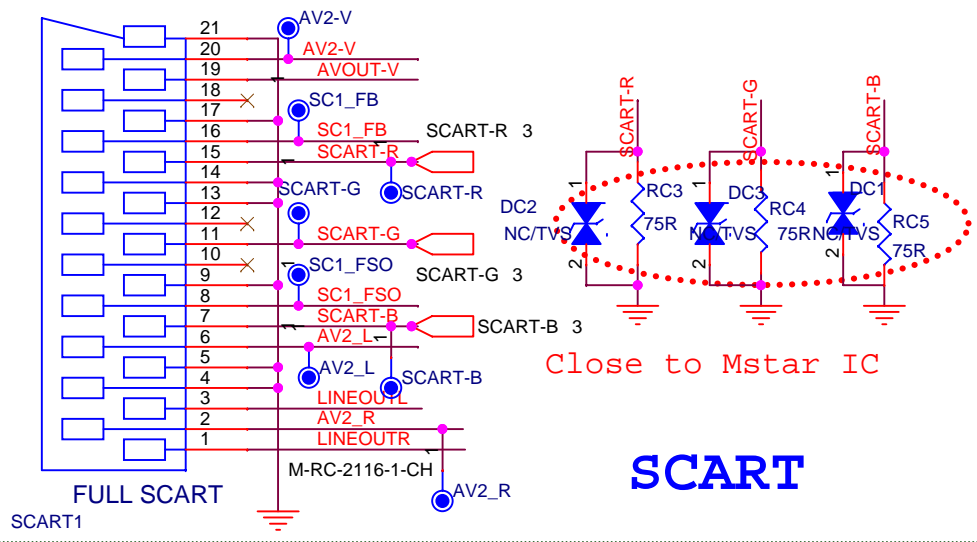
21
AV2-V
20
AV2-V
19
AVOUT-V
18
17
SC1_FB
16
SC1_FB
SCART-R 3
15
SCART-R
14
SCART-R
13
SCART-G
12
11
SCART-G
10
9
SC1_FSO
SCART-G 3
8
SC1_FSO
7
SCART-B
SCART-B 3
6
AV2_L
5
AV2_L
4
SCART-B
3
LINEOUTL
2
AV2_R
1
LINEOUTR
M-RC-2116-1-CH
AV2_R
FULL SCART
SCART1
SCART-R
SCART-G
SCART-B
1
DC2
NC/TVS
2
RC3
75R
1
DC3
NC/TVS
2
RC4
75R
1
DC1
NC/TVS
2
RC5
75R
Close to Mstar IC
SCART